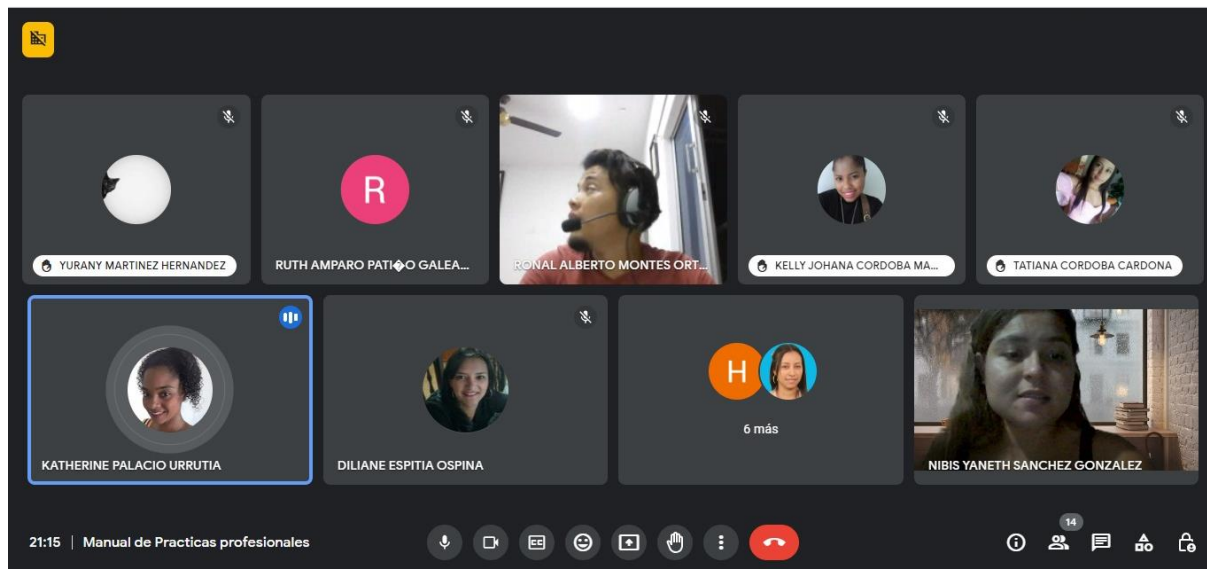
R

YURANY MARTINEZ HERNANDEZ

RUTH AMPARO PATI�O GALEA...

RONAL ALBERTO MONTES ORT...

KELLY JOHANA CORDOBA MA...

TATIANA CORDOBA CARDONA

KATHERINE PALACIO URRUTIA

DILIANE ESPITIA OSPINA

H

6 más

NIBIS YANETH SANCHEZ GONZALEZ

21:15 | Manual de Practicas profesionales

14